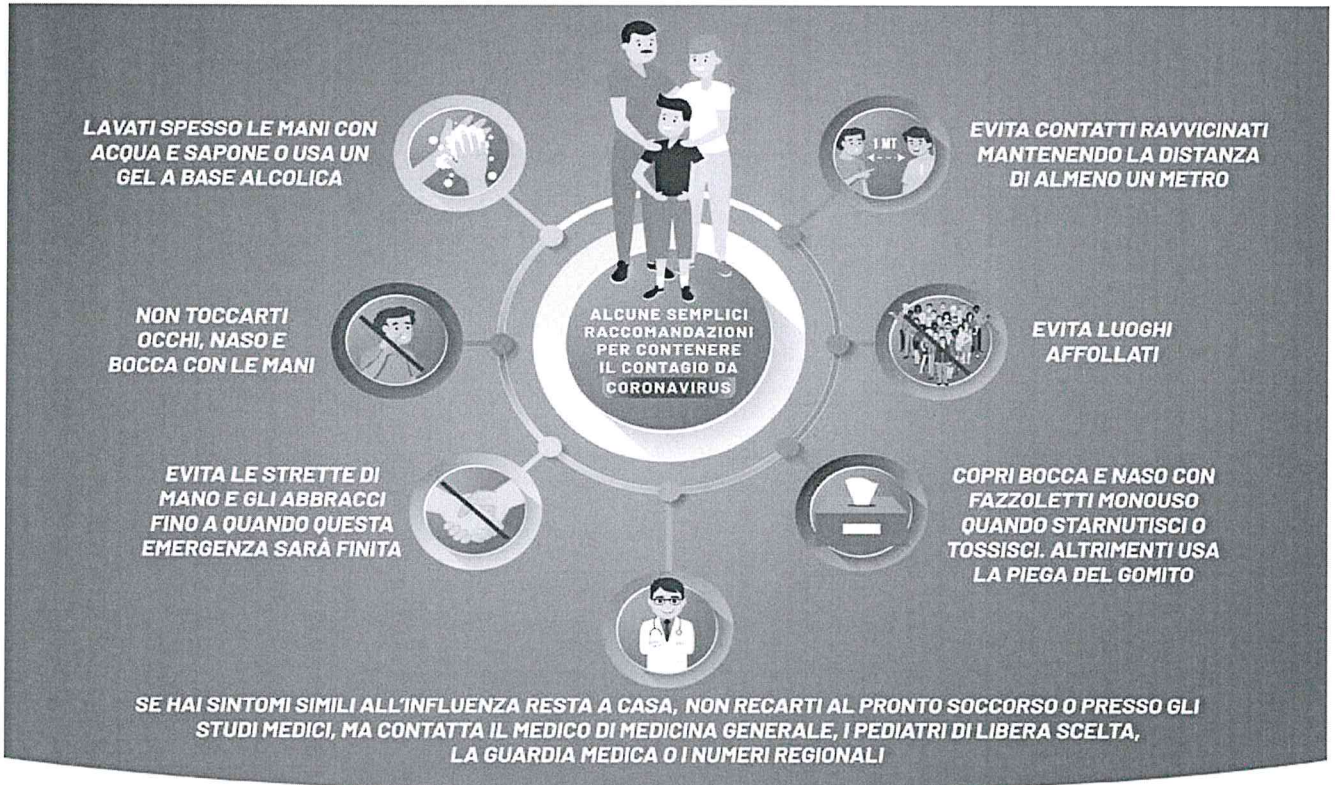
LAVATI SPESSO LE MANI CON ACQUA E SAPONE O USA UN GEL A BASE ALCOLICA

1 MT

EVITA CONTATTI RAVVICINATI MANTENENDO LA DISTANZA DI ALMENO UN METRO

NON TOCCARTI OCCHI, NASO E BOCCA CON LE MANI

ALCUNE SEMPLICI RACCOMANDAZIONI PER CONTENERE IL CONTAGIO DA CORONAVIRUS

EVITA LUOGHI AFFOLLATI

EVITA LE STRETTE DI MANO E GLI ABBRACCI FINO A QUANDO QUESTA EMERGENZA SARÀ FINITA

COPRI BOCCA E NASO CON FAZZOLETTI MONOUSO QUANDO STARNUTISCI O TOSSISCI. ALTRIMENTI USA LA PIEGA DEL GOMITO

SE HAI SINTOMI SIMILI ALL'INFLUENZA RESTA A CASA, NON RECARTI AL PRONTO SOCCORSO O PRESSO GLI STUDI MEDICI, MA CONTATTA IL MEDICO DI MEDICINA GENERALE, I PEDIATRI DI LIBERA SCELTA, LA GUARDIA MEDICA O I NUMERI REGIONALI